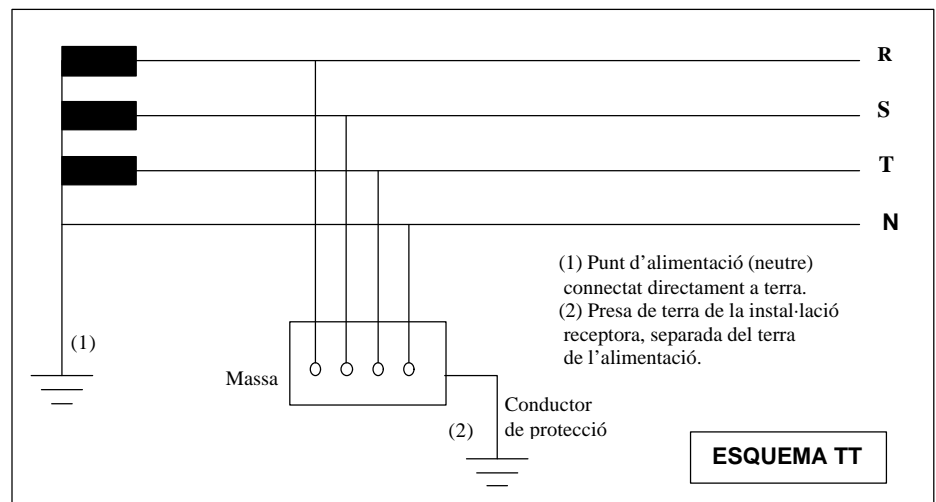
R

S

T

N

(1) Punt d'alimentació (neutre) connectat directament a terra.
(2) Presa de terra de la instal·lació receptora, separada del terra de l'alimentació.

(1)

Massa

Conductor de protecció

(2)

ESQUEMA TT